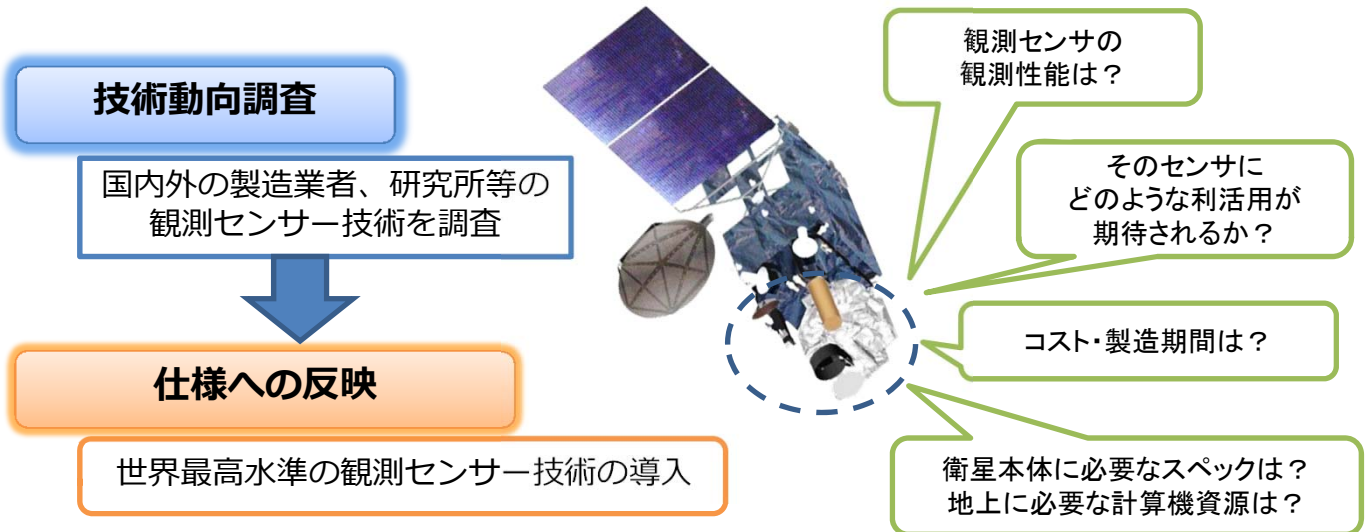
技術動向調査

国内外の製造業者、研究所等の観測センサー技術を調査

仕様への反映

世界最高水準の観測センサー技術の導入

観測センサの観測性能は？

そのセンサにどのような利活用が期待されるか？

コスト・製造期間は？

衛星本体に必要なスペックは？
地上に必要な計算機資源は？